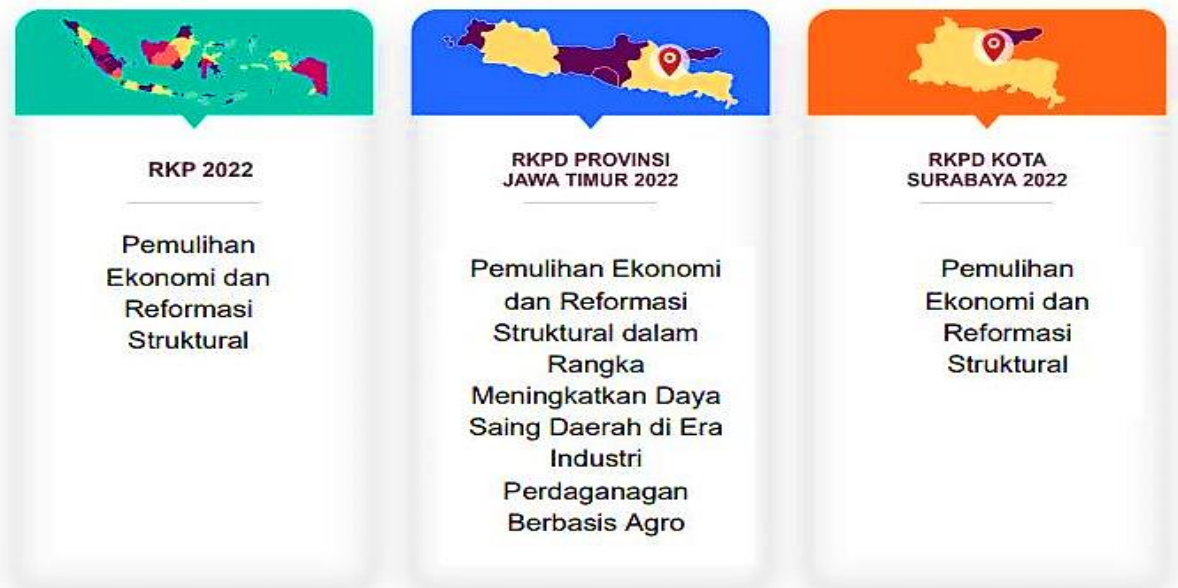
RKP 2022

Pemulihan Ekonomi dan Reformasi Struktural

RKPD PROVINSI JAWA TIMUR 2022

Pemulihan Ekonomi dan Reformasi Struktural dalam Rangka Meningkatkan Daya Saing Daerah di Era Industri Perdaganagan Berbasis Agro

RKPD KOTA SURABAYA 2022

Pemulihan Ekonomi dan Reformasi Struktural